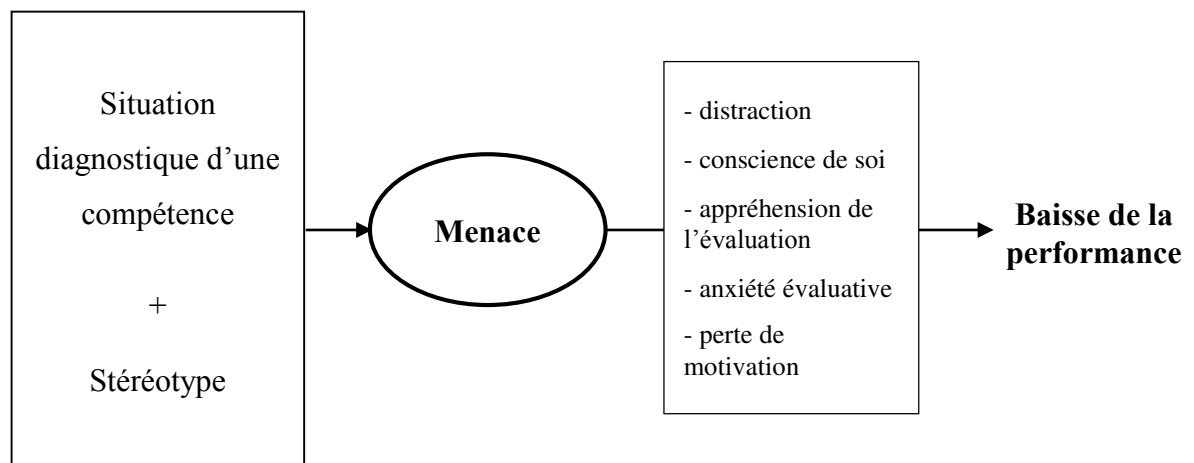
Situation diagnostique d’une compétence

+

Stéréotype

Menace

- distraction

- conscience de soi

- appréhension de l’évaluation

- anxiété évaluative

- perte de motivation

Baisse de la performance